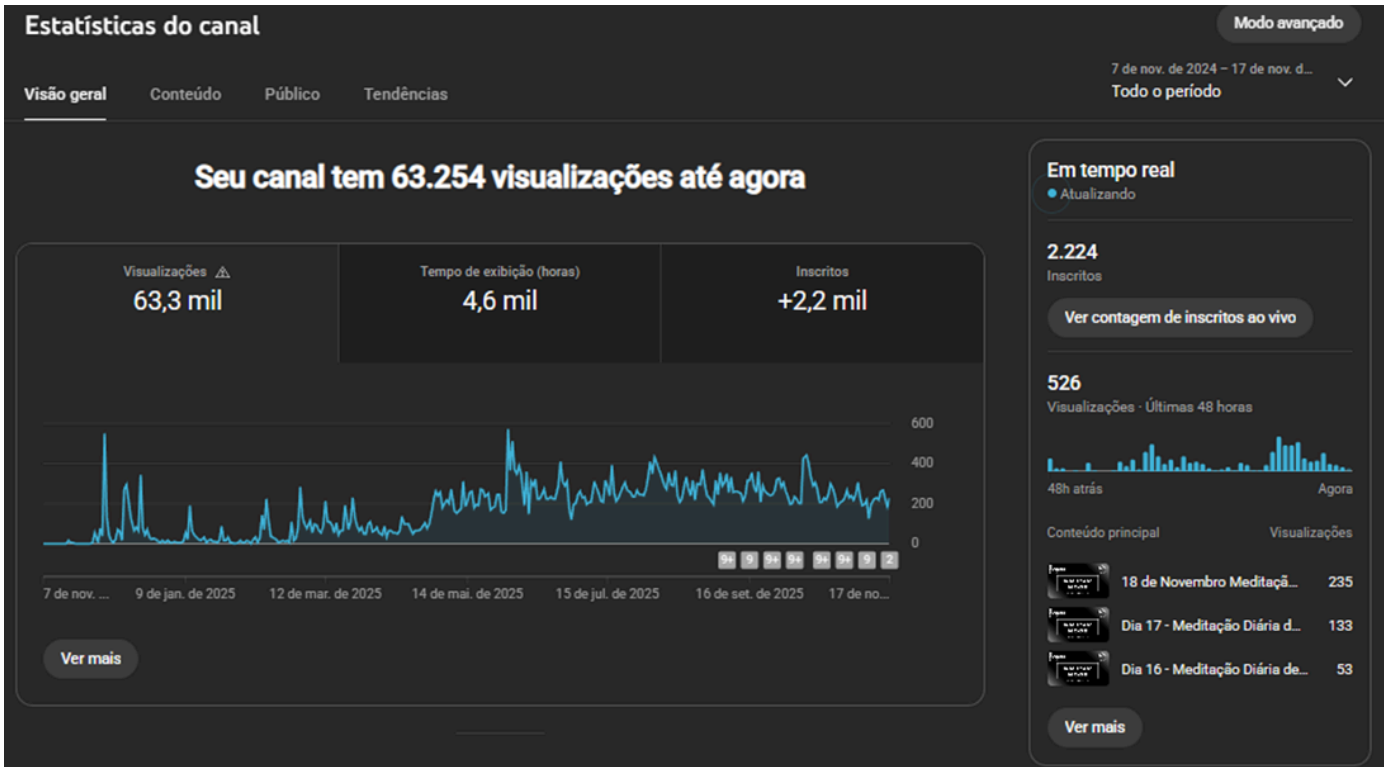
Estatísticas do canal

Modo avançado

Visão geral Conteúdo Público Tendências

7 de nov. de 2024 – 17 de nov. d...
Todo o período

Seu canal tem 63.254 visualizações até agora

Visualizações ⚠
63,3 mil

Tempo de exibição (horas)
4,6 mil

Inscritos
+2,2 mil

600
400
200
0

9+ 9 9+ 9+ 9+ 9+ 9 2

7 de nov. ... 9 de jan. de 2025 12 de mar. de 2025 14 de mai. de 2025 15 de jul. de 2025 16 de set. de 2025 17 de no...

Ver mais

Em tempo real
Atualizando

2.224
Inscritos

Ver contagem de inscritos ao vivo

526
Visualizações · Últimas 48 horas

48h atrás Agora

Conteúdo principal Visualizações

18 de Novembro Meditaçã... 235
Dia 17 - Meditação Diária d... 133
Dia 16 - Meditação Diária de... 53

Ver mais